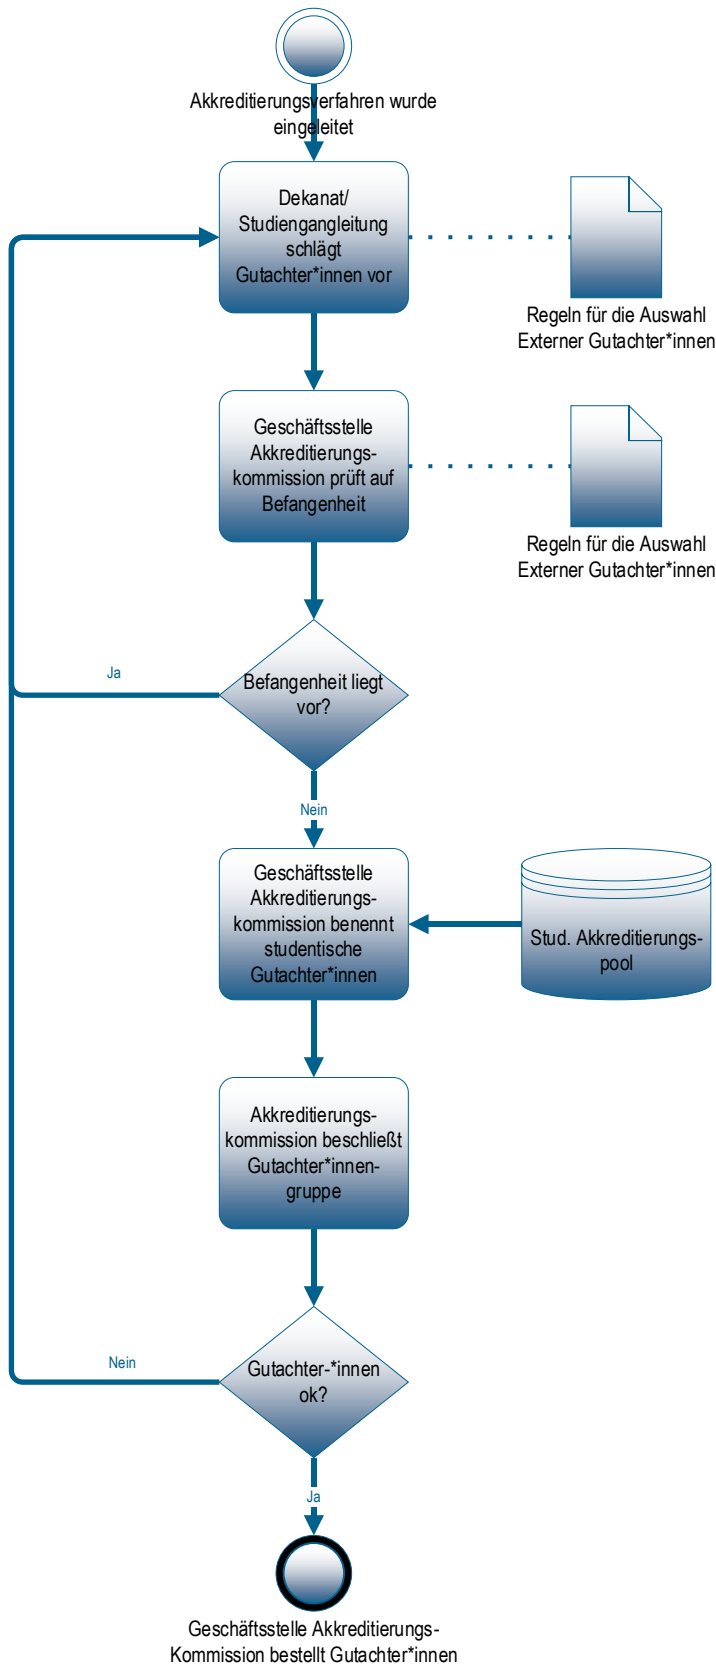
Akkreditierungsverfahren wurde eingeleitet

Dekanat/ Studiengangleitung schlägt Gutachter*innen vor

Regeln für die Auswahl Externer Gutachter*innen

Geschäftsstelle Akkreditierungskommission prüft auf Befangenheit

Regeln für die Auswahl Externer Gutachter*innen

Ja

Befangenheit liegt vor?

Nein

Geschäftsstelle Akkreditierungskommission benennt studentische Gutachter*innen

Stud. Akkreditierungspool

Akkreditierungskommission beschließt Gutachter*innengruppe

Nein

Gutachter-*innen ok?

Ja

Geschäftsstelle Akkreditierungs-Kommission bestellt Gutachter*innen